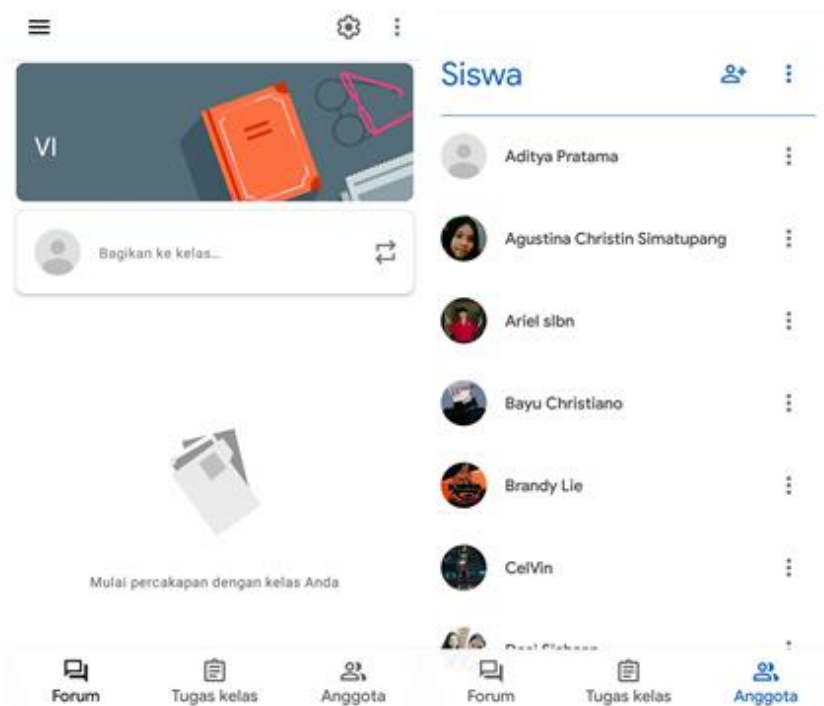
VI

Bagikan ke kelas...

Mulai percakapan dengan kelas Anda

Forum
Tugas kelas
Anggota

Siswa

Aditya Pratama
Agustina Christin Simatupang
Ariel slbn
Bayu Christiano
Brandy Lie
CelVin
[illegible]

Forum
Tugas kelas
Anggota